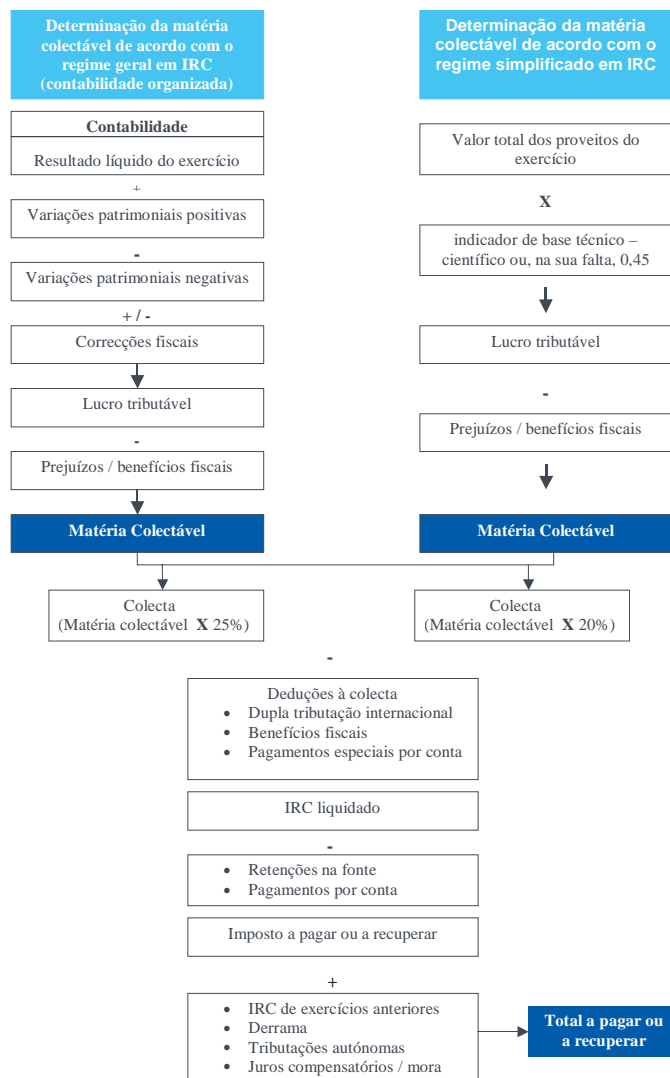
Determinação da matéria colectável de acordo com o regime geral em IRC (contabilidade organizada)

Contabilidade
Resultado líquido do exercício
+
Variações patrimoniais positivas
-
Variações patrimoniais negativas
+ / -
Correcções fiscais
Lucro tributável
-
Prejuízos / benefícios fiscais
Matéria Colectável

Determinação da matéria colectável de acordo com o regime simplificado em IRC

Valor total dos proveitos do exercício
X
indicador de base técnico – científico ou, na sua falta, 0,45
Lucro tributável
-
Prejuízos / benefícios fiscais
Matéria Colectável

Colecta
(Matéria colectável **X** 25%)

Colecta
(Matéria colectável **X** 20%)

-

Deduções à colecta
- Dupla tributação internacional
- Benefícios fiscais
- Pagamentos especiais por conta

IRC liquidado

-

- Retenções na fonte
- Pagamentos por conta

Imposto a pagar ou a recuperar

+

- IRC de exercícios anteriores
- Derrama
- Tributações autónomas
- Juros compensatórios / mora

Total a pagar ou a recuperar